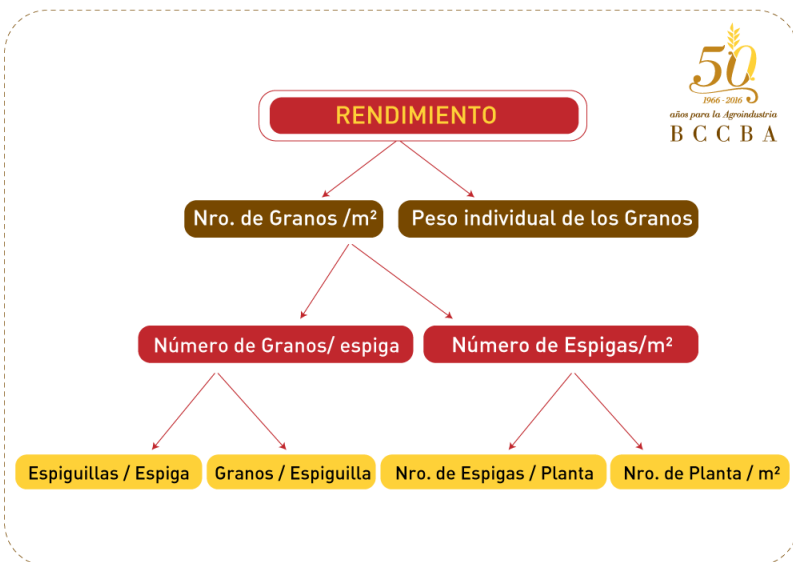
50
1966 - 2016
años para la Agroindustria
BCCBA

RENDIMIENTO

Nro. de Granos /m²

Peso individual de los Granos

Número de Granos/ espiga

Número de Espigas/m²

Espiguillas / Espiga

Granos / Espiguilla

Nro. de Espigas / Planta

Nro. de Planta / m²